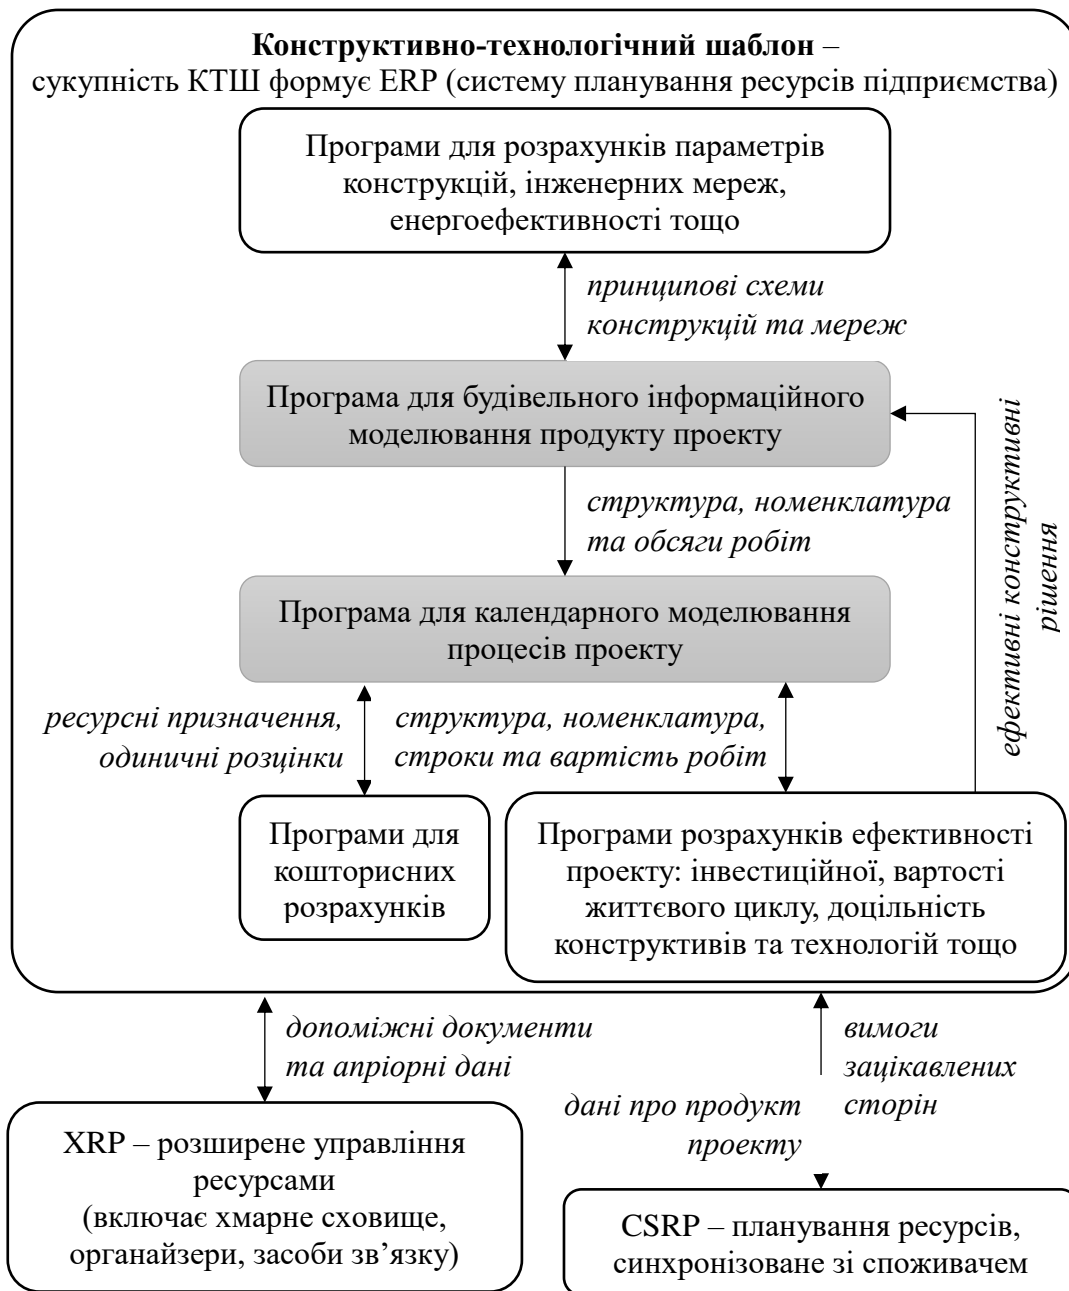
**Конструктивно-технологічний шаблон** –
сукупність КТШ формує ERP (систему планування ресурсів підприємства)

Програми для розрахунків параметрів конструкцій, інженерних мереж, енергоефективності тощо

*принципові схеми конструкцій та мереж*

Програма для будівельного інформаційного моделювання продукту проекту

*ефективні конструктивні рішення*

*структура, номенклатура та обсяги робіт*

Програма для календарного моделювання процесів проекту

*ресурсні призначення, одиничні розцінки*

*структура, номенклатура, строки та вартість робіт*

Програми для кошторисних розрахунків

Програми розрахунків ефективності проекту: інвестиційної, вартості життєвого циклу, доцільність конструктивів та технологій тощо

*допоміжні документи та апріорні дані*

*вимоги зацікавлених сторін*

*дані про продукт проекту*

XRP – розширене управління ресурсами (включає хмарне сховище, органайзери, засоби зв'язку)

CSRP – планування ресурсів, синхронізоване зі споживачем